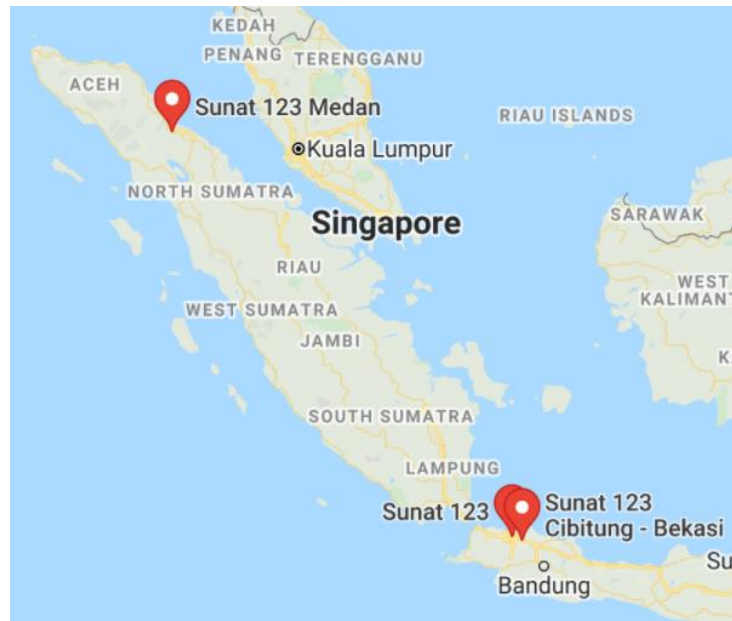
KEDAH
PENANG TERENGGANU
ACEH
Sunat 123 Medan
RIAU ISLANDS
Kuala Lumpur
NORTH SUMATRA
Singapore
SARAWAK
RIAU
WEST KALIMANT
WEST SUMATRA
JAMBI
K
SOUTH SUMATRA
LAMPUNG
Sunat 123
Sunat 123 Cibitung - Bekasi
Su
Bandung